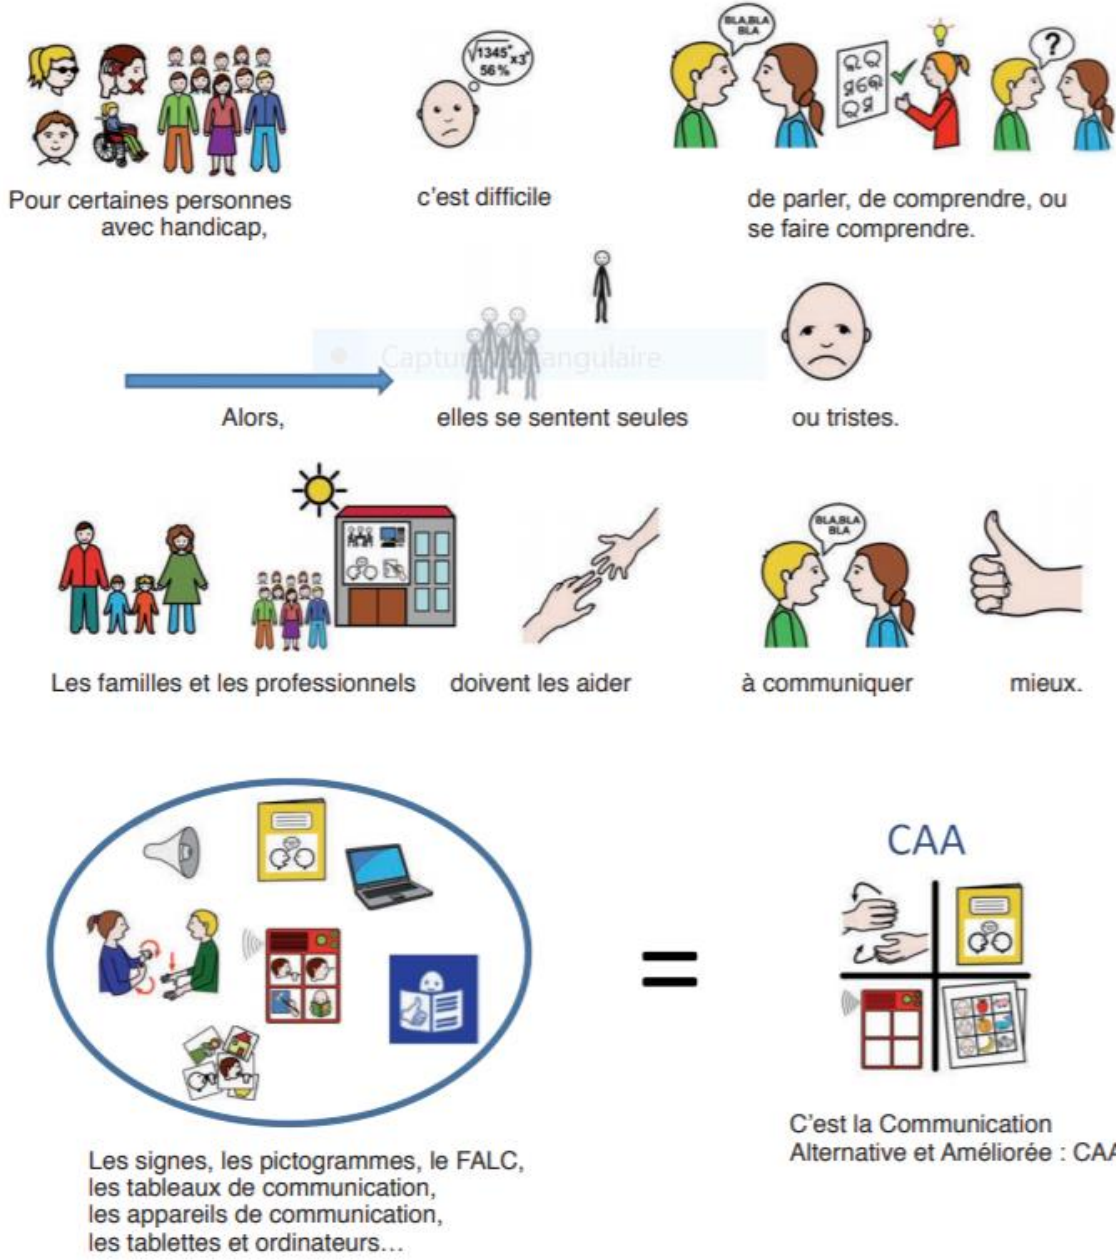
$\sqrt{1345}^{*}x3$
56 %

BLA BLA BLA

Pour certaines personnes avec handicap,

c'est difficile

de parler, de comprendre, ou se faire comprendre.

Capture rectangulaire

Alors,

elles se sentent seules

ou tristes.

BLA BLA BLA

Les familles et les professionnels

doivent les aider

à communiquer

mieux.

CAA

=

Les signes, les pictogrammes, le FALC, les tableaux de communication, les appareils de communication, les tablettes et ordinateurs…

C'est la Communication Alternative et Améliorée : CAA